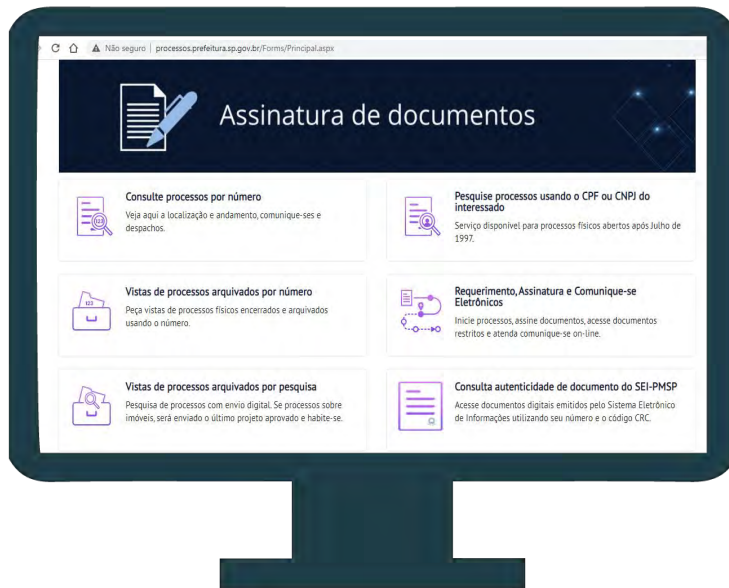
Não seguro | processos.prefeitura.sp.gov.br/Forms/Principal.aspx

Assinatura de documentos

Consulte processos por número
Veja aqui a localização e andamento, comunique-ses e despachos.

Pesquise processos usando o CPF ou CNPJ do interessado
Serviço disponível para processos físicos abertos após Julho de 1997.

Vistas de processos arquivados por número
Peça vistas de processos físicos encerrados e arquivados usando o número.

Requerimento, Assinatura e Comunique-se Eletrônicos
Inicie processos, assine documentos, acesse documentos restritos e atenda comunique-se on-line.

Vistas de processos arquivados por pesquisa
Pesquisa de processos com envio digital. Se processos sobre imóveis, será enviado o último projeto aprovado e habite-se.

Consulta autenticidade de documento do SEI-PMSP
Acesse documentos digitais emitidos pelo Sistema Eletrônico de Informações utilizando seu número e o código CRC.